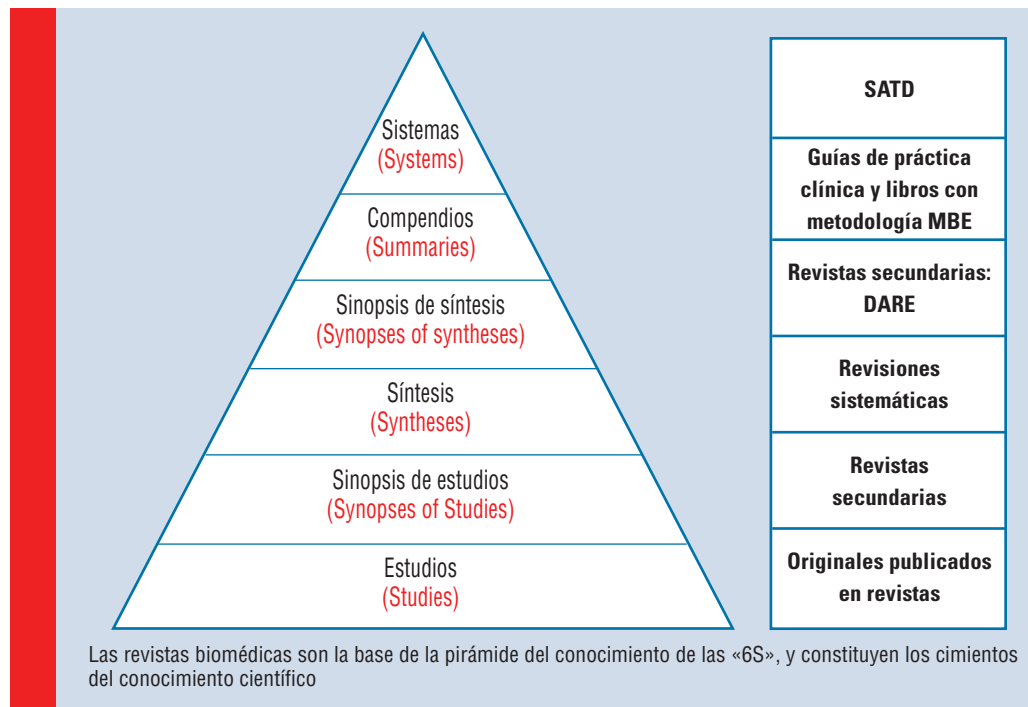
Sistemas
(Systems)

Compendios
(Summaries)

Sinopsis de síntesis
(Synopses of syntheses)

Síntesis
(Syntheses)

Sinopsis de estudios
(Synopses of Studies)

Estudios
(Studies)

SATD

Guías de práctica clínica y libros con metodología MBE

Revistas secundarias: DARE

Revisiones sistemáticas

Revistas secundarias

Originales publicados en revistas

Las revistas biomédicas son la base de la pirámide del conocimiento de las «6S», y constituyen los cimientos del conocimiento científico